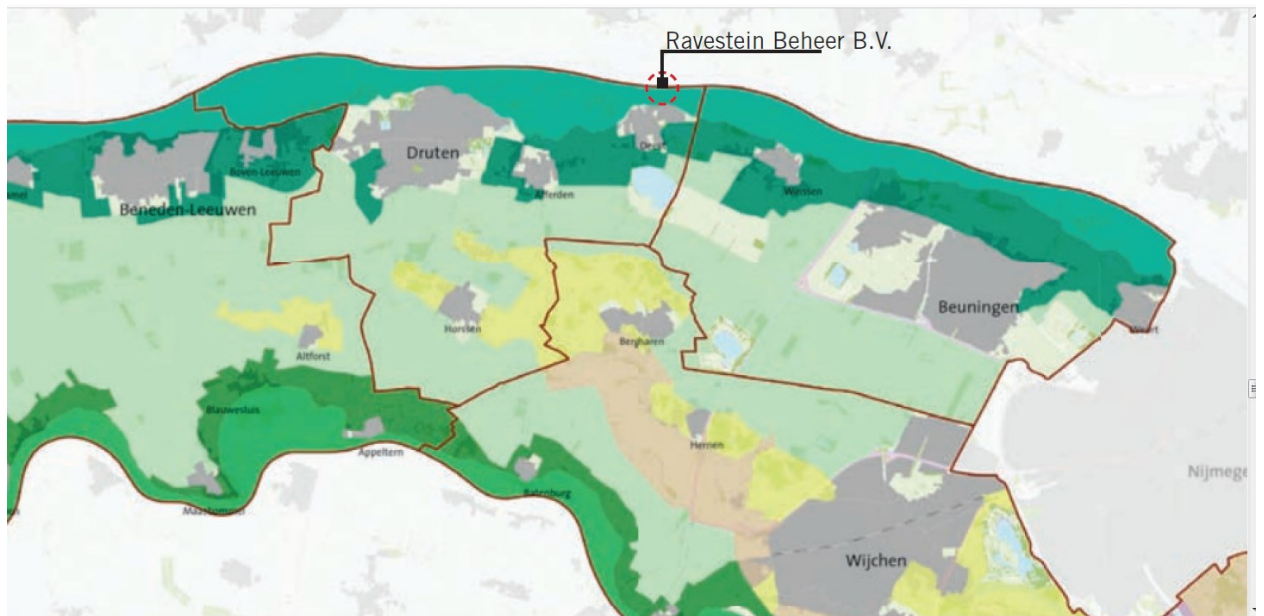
Ravestein Beheer B.V.

Druten

Boven-Leeuwen

Beneden-Leeuwen

Afferden

Deest

Winssen

Beuningen

Weurt

Horssen

Altforst

Bergharen

Blauwsluis

Appeltern

Hernen

Batenburg

Maasbommel

Wijchen

Nijmege